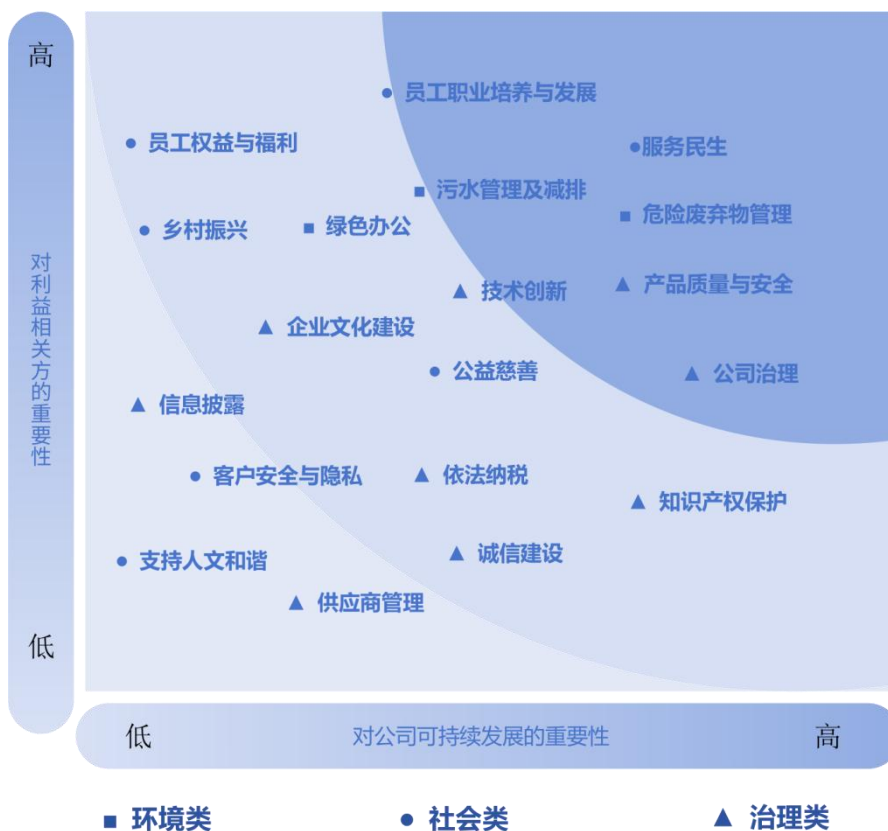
高

对利益相关方的重要性

低

员工职业培养与发展
员工权益与福利
服务民生
污水管理及减排
危险废弃物管理
乡村振兴
绿色办公
技术创新
产品质量与安全
企业文化建设
公益慈善
公司治理
信息披露
客户安全与隐私
依法纳税
知识产权保护
支持人文和谐
诚信建设
供应商管理

低
对公司可持续发展的重要性
高

环境类
社会类
治理类